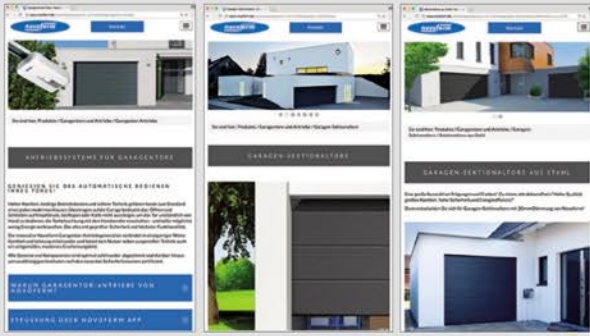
novoferm

Kontakt

Sie sind hier: Produkte / Garagentore und Antriebe / Garagentor-Antriebe

ANTRIEBSSYSTEME FÜR GARAGENTORE

GENIESSEN SIE DAS AUTOMATISCHE BEDIENEN IHRES TORES!

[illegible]

WARUM GARAGENTOR-ANTRIEBE VON NOVOFERM?

STEUERUNG ÜBER NOVOFERM APP

novoferm

Kontakt

Sie sind hier: Produkte / Garagentore und Antriebe / Garagen-Sektionaltore

GARAGEN-SEKTIONALTORE

novoferm

Kontakt

Sie sind hier: Produkte / Garagentore und Antriebe / Garagen-Sektionaltore / Stahl

GARAGEN-SEKTIONALTORE AUS STAHL

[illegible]